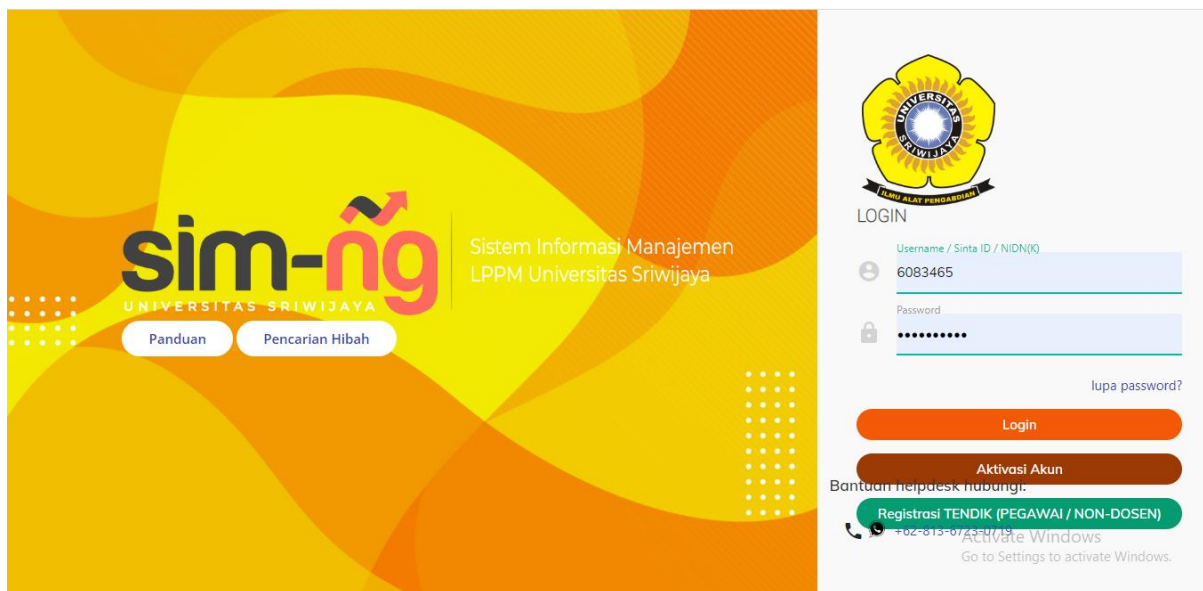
sim-ñg
UNIVERSITAS SRIWIJAYA
Sistem Informasi Manajemen LPPM Universitas Sriwijaya

Panduan
Pencarian Hibah

UNIVERSITAS SRIWIJAYA
ILMU ALAT PENGABDIAN

LOGIN

Username / Sinta ID / NIDN(K)
6083465
Password
••••••••••

lupa password?

Login
Aktivasi Akun
Bantuan helpdesk hubungi:
Registrasi TENDIK (PEGAWAI / NON-DOSEN)
+62-813-6723-0719

Activate Windows
Go to Settings to activate Windows.